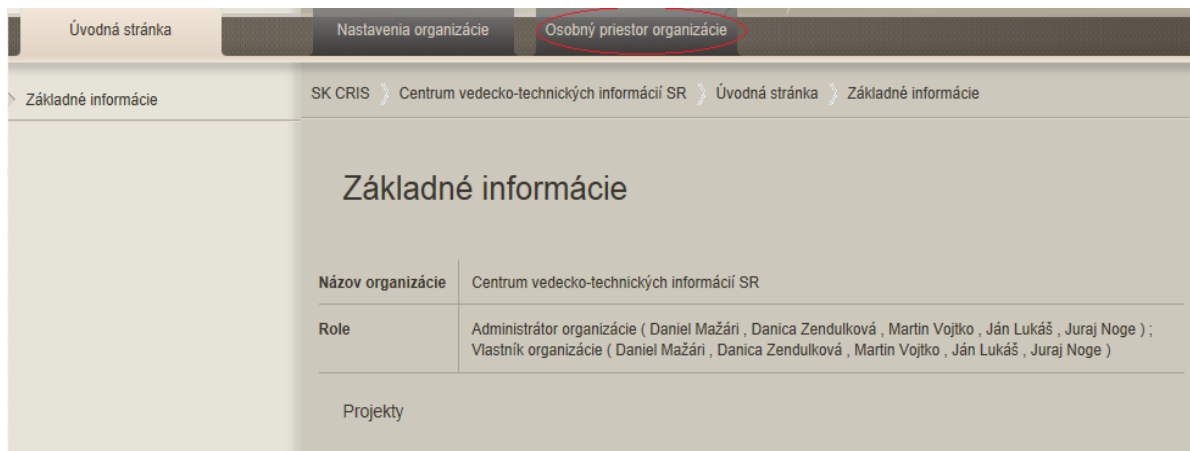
Úvodná stránka | Nastavenia organizácie | Osobný priestor organizácie

Základné informácie

SK CRIS › Centrum vedecko-technických informácií SR › Úvodná stránka › Základné informácie

Základné informácie

| | |
|---|---|
| Názov organizácie | Centrum vedecko-technických informácií SR |
| Role | Administrátor organizácie ( Daniel Mažári , Danica Zendulková , Martin Vojtko , Ján Lukáš , Juraj Noge ) ; Vlastník organizácie ( Daniel Mažári , Danica Zendulková , Martin Vojtko , Ján Lukáš , Juraj Noge ) |

Projekty